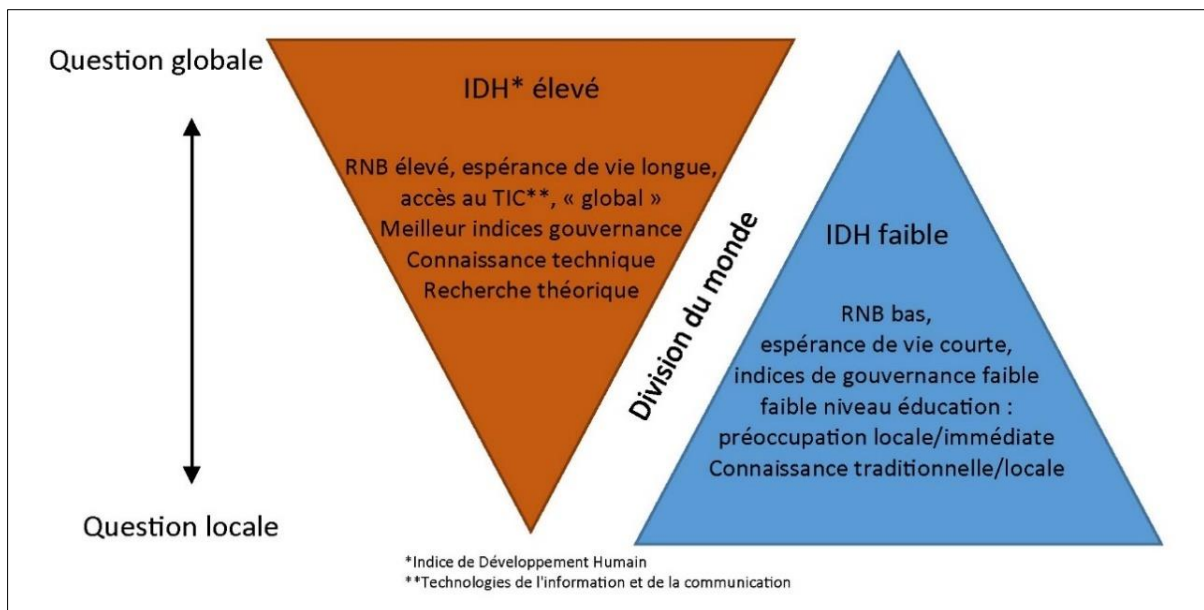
Question globale

IDH* élevé

RNB élevé, espérance de vie longue, accès au TIC**, « global »
Meilleur indices gouvernance
Connaissance technique
Recherche théorique

Division du monde

IDH faible

RNB bas,
espérance de vie courte,
indices de gouvernance faible
faible niveau éducation :
préoccupation locale/immédiate
Connaissance traditionnelle/locale

Question locale

*Indice de Développement Humain
**Technologies de l'information et de la communication